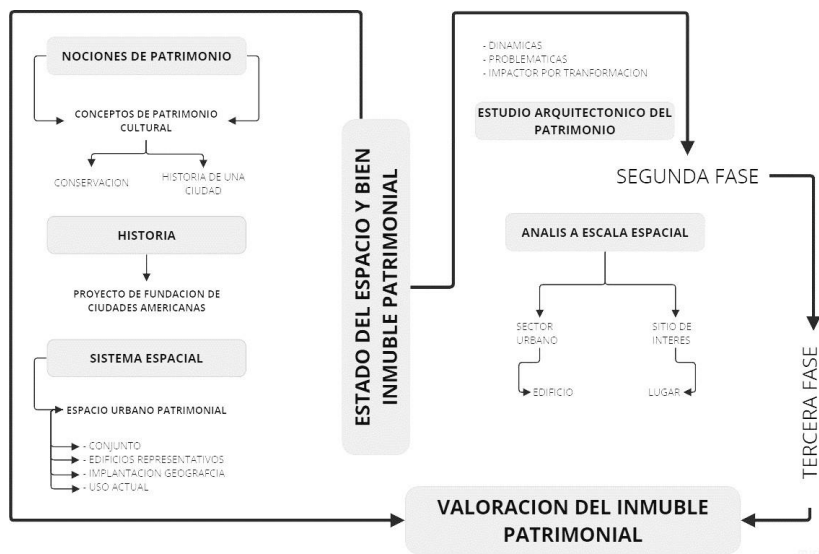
NOCIONES DE PATRIMONIO

CONCEPTOS DE PATRIMONIO CULTURAL

CONSERVACION

HISTORIA DE UNA CIUDAD

HISTORIA

PROYECTO DE FUNDACION DE CIUDADES AMERICANAS

SISTEMA ESPACIAL

ESPACIO URBANO PATRIMONIAL

- CONJUNTO
- EDIFICIOS REPRESENTATIVOS
- IMPLANTACION GEOGRAFCIA
- USO ACTUAL

ESTADO DEL ESPACIO Y BIEN INMUBLE PATRIMONIAL

- DINAMICAS
- PROBLEMATICAS
- IMPACTOR POR TRANFORMACION

ESTUDIO ARQUITECTONICO DEL PATRIMONIO

SEGUNDA FASE

ANALIS A ESCALA ESPACIAL

SECTOR URBANO

SITIO DE INTERES

EDIFICIO

LUGAR

TERCERA FASE

VALORACION DEL INMUBLE PATRIMONIAL